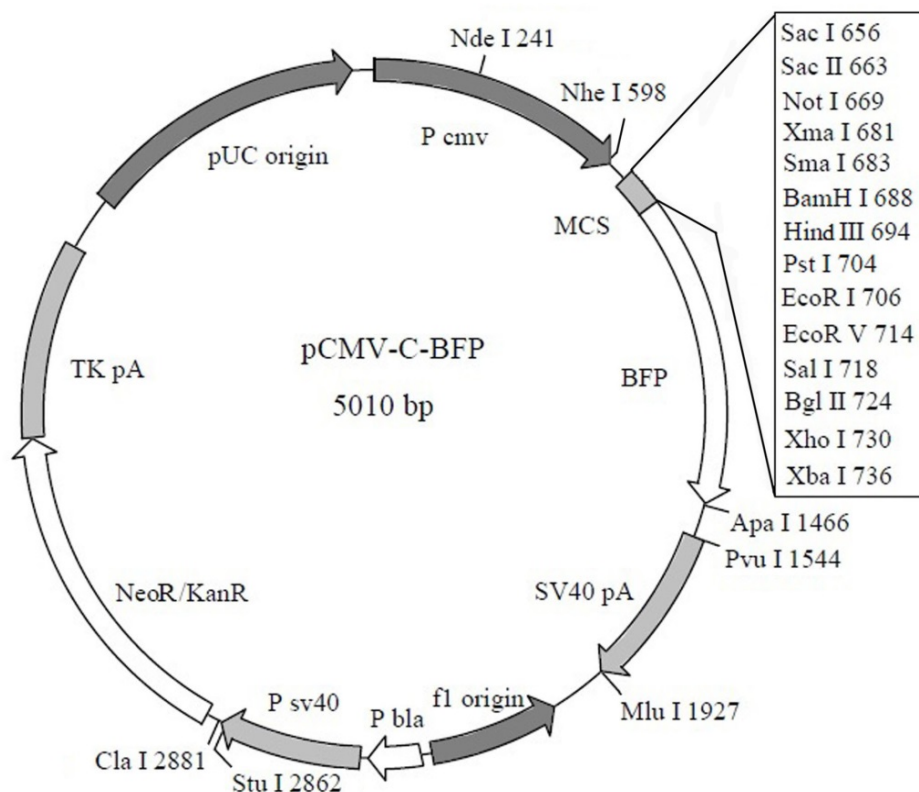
Nde I 241

Nhe I 598

Sac I 656
Sac II 663
Not I 669
Xma I 681
Sma I 683
BamH I 688
Hind III 694
Pst I 704
EcoR I 706
EcoR V 714
Sal I 718
Bgl II 724
Xho I 730
Xba I 736

pUC origin

P cmv

MCS

TK pA

pCMV-C-BFP
5010 bp

BFP

Apa I 1466

Pvu I 1544

SV40 pA

NeoR/KanR

P sv40

P bla

f1 origin

Mlu I 1927

Cla I 2881

Stu I 2862